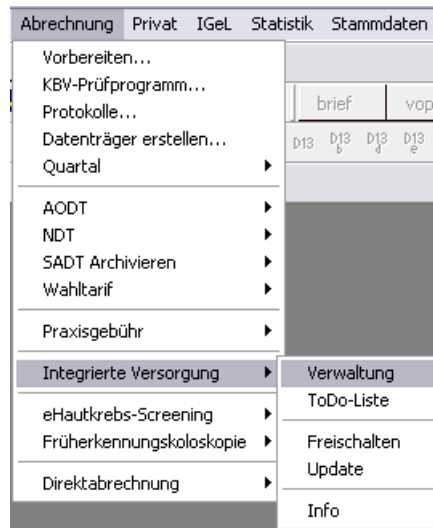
Abrechnung Privat IGeL Statistik Stammdaten

Vorbereiten...
KBV-Prüfprogramm...
Protokolle...
Datenträger erstellen...
Quartal

AODT
NDT
SADT Archivieren
Wahltarif

Praxisgebühr

Integrierte Versorgung

eHautkrebs-Screening
Früherkennungskoloskopie

Direktabrechnung

brief vop

D13 D13 b D13 d D13 e

Verwaltung
ToDo-Liste

Freischalten
Update

Info